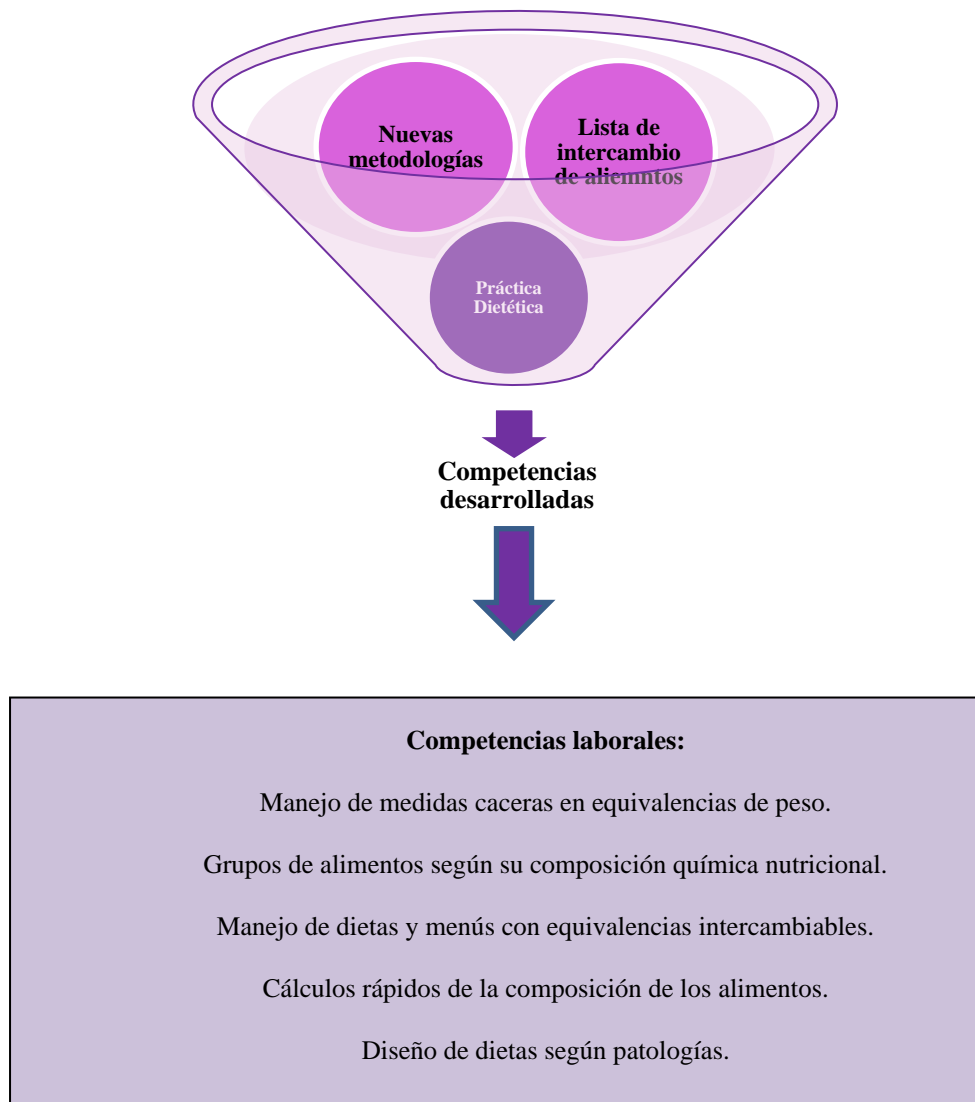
Nuevas metodologías

Lista de intercambio de alimntos

Práctica Dietética

Competencias desarrolladas

Competencias laborales:

Manejo de medidas caceras en equivalencias de peso.

Grupos de alimentos según su composición química nutricional.

Manejo de dietas y menús con equivalencias intercambiables.

Cálculos rápidos de la composición de los alimentos.

Diseño de dietas según patologías.